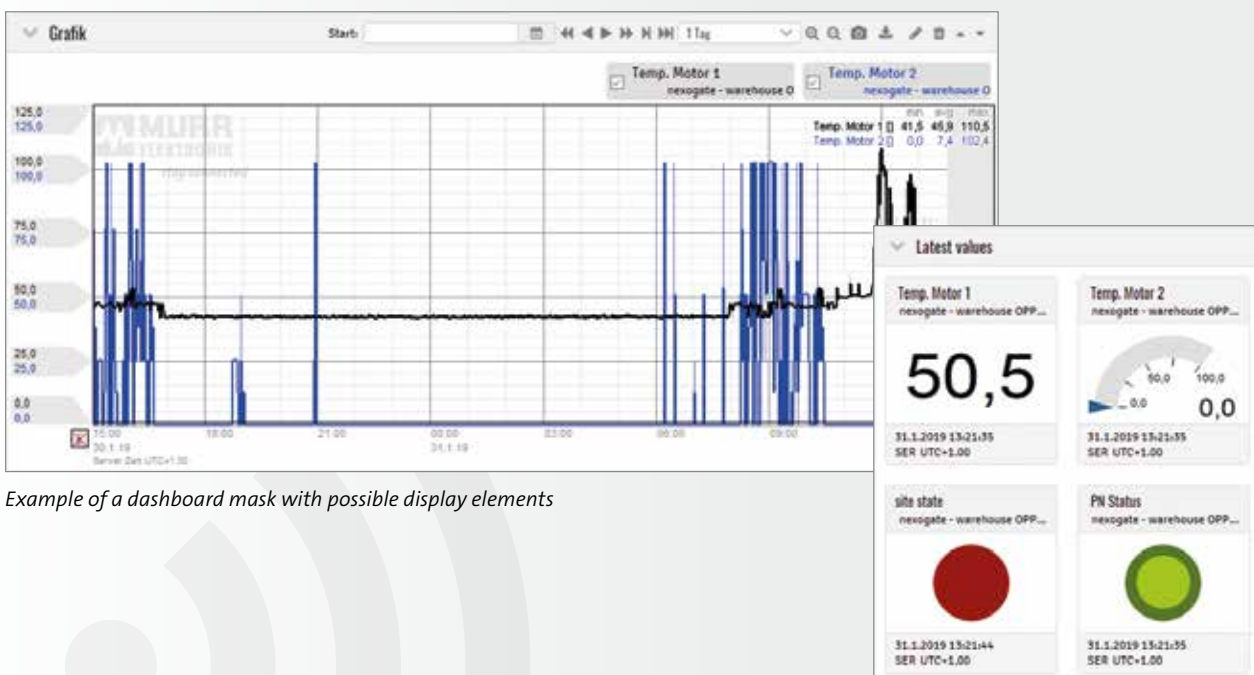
Grafik

Start:

1 Tag

Temp. Motor 1
nexogate - warehouse O

Temp. Motor 2
nexogate - warehouse O

| | min | avg | max |
|---|---|---|---|
| Temp. Motor 1 | 41,5 | 45,9 | 110,5 |
| Temp. Motor 2 | 0,0 | 7,4 | 102,4 |

125,0
125,0

100,0
100,0

75,0
75,0

50,0
50,0

25,0
25,0

0,0
0,0

15:00
30.1.19
Server Zeit UTC+1:00

18:00

21:00

00:00
31.1.19

03:00

06:00

09:00

MURR ELEKTRONIK

Latest values

Temp. Motor 1
nexogate - warehouse OPP...

50,5

31.1.2019 13:21:35
SER UTC+1.00

Temp. Motor 2
nexogate - warehouse OPP...

50,0
100,0
0,0
0,0

31.1.2019 13:21:35
SER UTC+1.00

site state
nexogate - warehouse OPP...

31.1.2019 13:21:44
SER UTC+1,00

PN Status
nexogate - warehouse OPP...

31.1.2019 13:21:35
SER UTC+1.00

Example of a dashboard mask with possible display elements